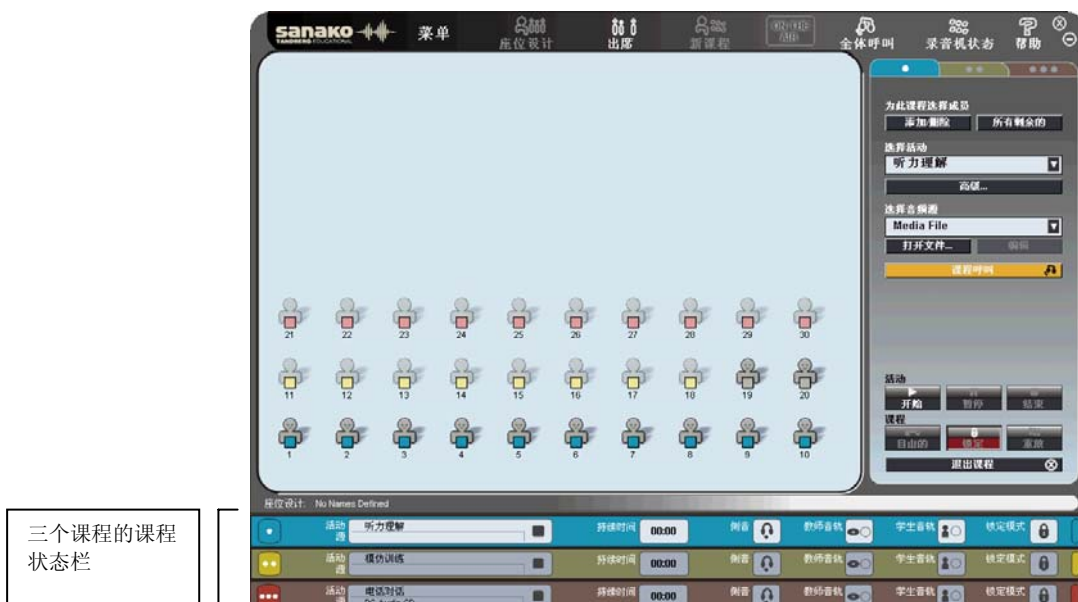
sanako TANDBERG EDUCATIONAL 菜单 座位设计 出席 新课程 ON/OFF AUX 全体呼叫 录音机状态 帮助

为此课程选择成员
添加/删除 所有剩余的
选择活动
听力理解
高级...
选择音频源
Media File
打开文件... 编辑
课程呼叫

21 22 23 24 25 26 27 28 29 30
11 12 13 14 15 16 17 18 19 20
1 2 3 4 5 6 7 8 9 10

活动
开始 暂停 结束
课程
自由的 锁定 家族
退出课程

座位设计: No Names Defined

三个课程的课程状态栏

活动源 听力理解 持续时间 00:00 侧音 教师音轨 学生音轨 锁定模式
活动源 模仿训练 持续时间 00:00 侧音 教师音轨 学生音轨 锁定模式
活动 电话对话 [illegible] 持续时间 00:00 侧音 教师音轨 学生音轨 锁定模式